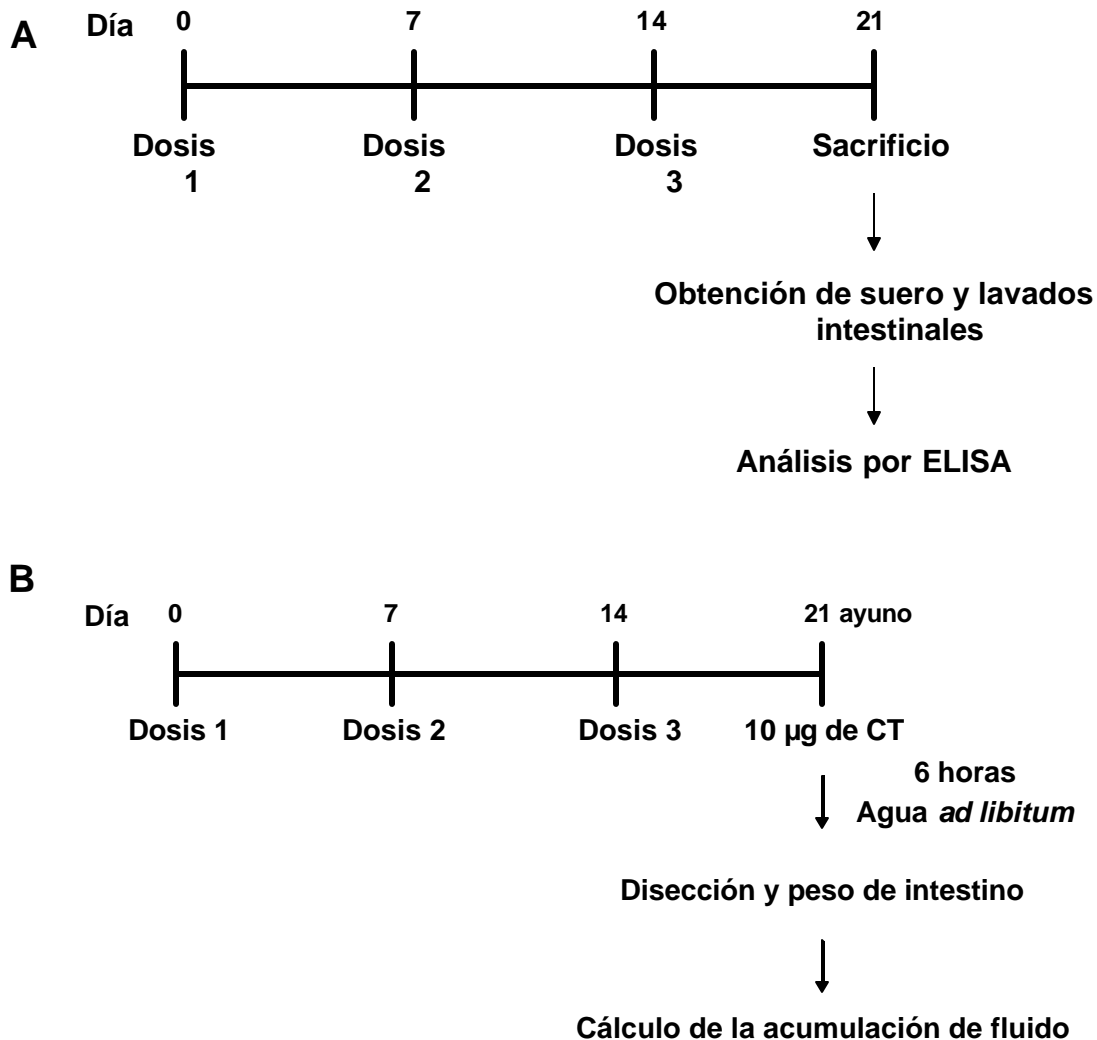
A

Día 0 7 14 21

Dosis 1

Dosis 2

Dosis 3

Sacrificio

Obtención de suero y lavados intestinales

Análisis por ELISA

B

Día 0 7 14 21 ayuno

Dosis 1

Dosis 2

Dosis 3

10 µg de CT

6 horas
Agua *ad libitum*

Disección y peso de intestino

Cálculo de la acumulación de fluido